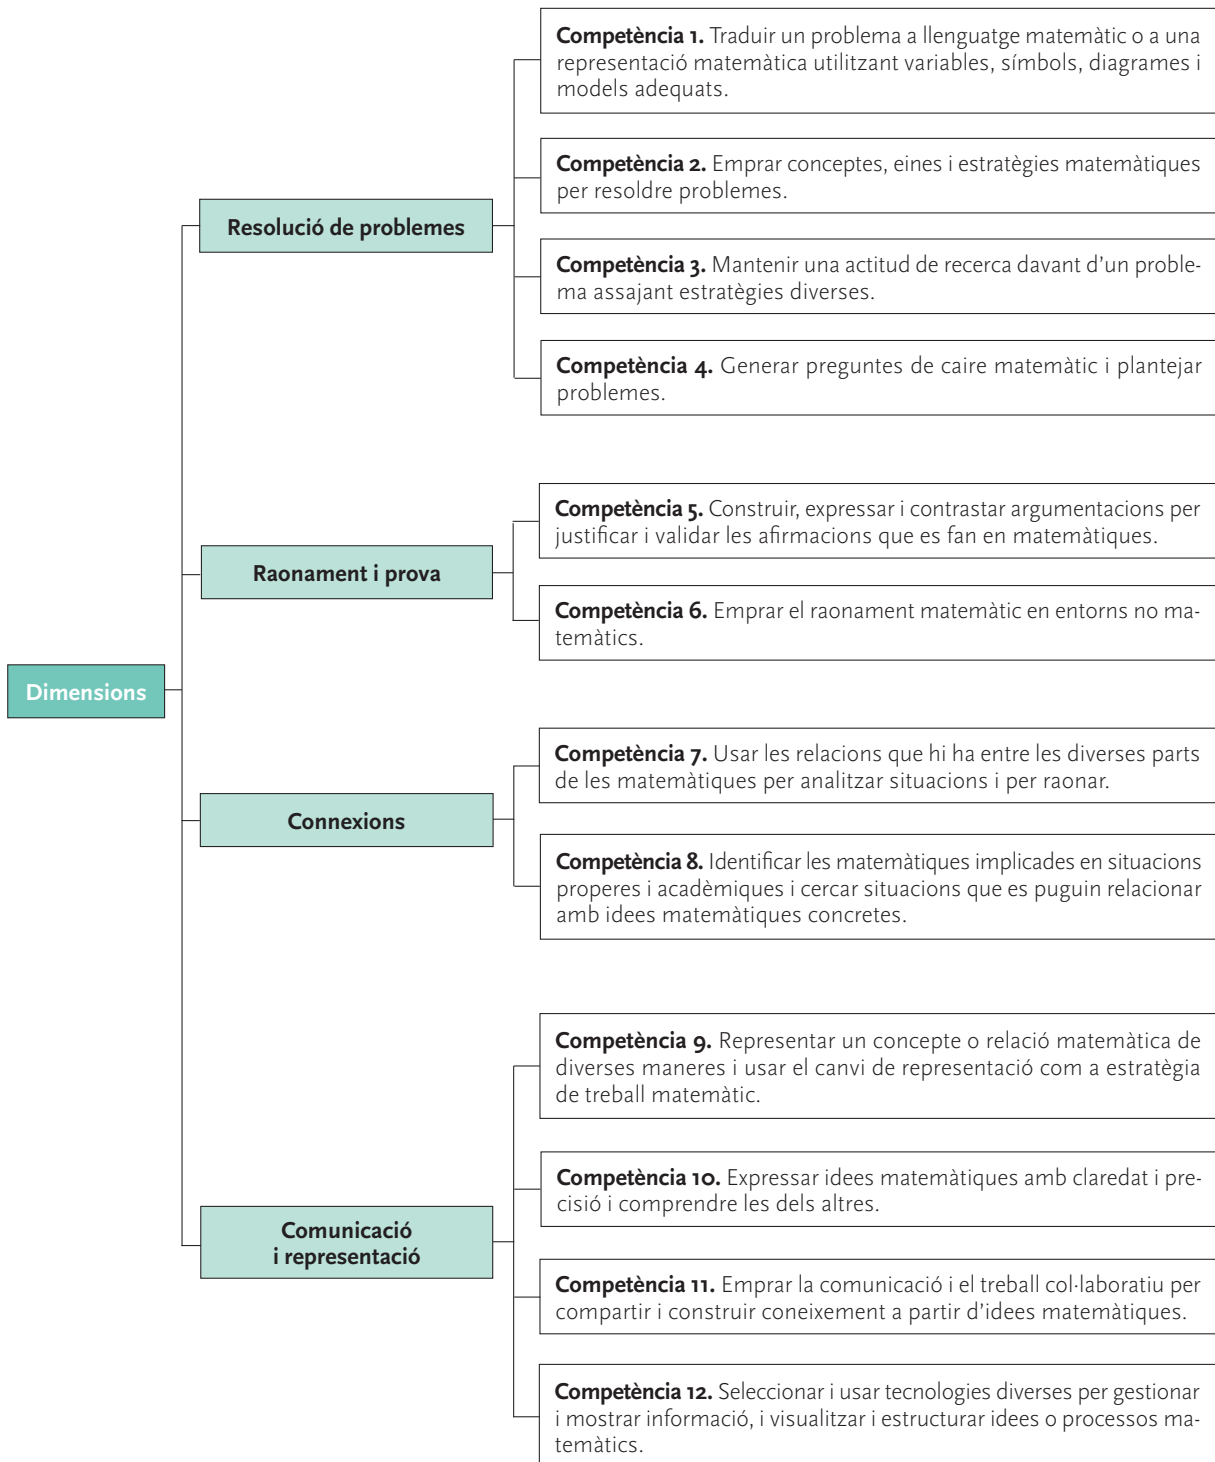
Dimensions

Resolució de problemes

Competència 1. Traduir un problema a llenguatge matemàtic o a una representació matemàtica utilitzant variables, símbols, diagrames i models adequats.

Competència 2. Emprar conceptes, eines i estratègies matemàtiques per resoldre problemes.

Competència 3. Mantenir una actitud de recerca davant d'un problema assajant estratègies diverses.

Competència 4. Generar preguntes de caire matemàtic i plantejar problemes.

Raonament i prova

Competència 5. Construir, expressar i contrastar argumentacions per justificar i validar les afirmacions que es fan en matemàtiques.

Competència 6. Emprar el raonament matemàtic en entorns no matemàtics.

Connexions

Competència 7. Usar les relacions que hi ha entre les diverses parts de les matemàtiques per analitzar situacions i per raonar.

Competència 8. Identificar les matemàtiques implicades en situacions properes i acadèmiques i cercar situacions que es puguin relacionar amb idees matemàtiques concretes.

Comunicació i representació

Competència 9. Representar un concepte o relació matemàtica de diverses maneres i usar el canvi de representació com a estratègia de treball matemàtic.

Competència 10. Expressar idees matemàtiques amb claredat i precisió i comprendre les dels altres.

Competència 11. Emprar la comunicació i el treball col·laboratiu per compartir i construir coneixement a partir d'idees matemàtiques.

Competència 12. Seleccionar i usar tecnologies diverses per gestionar i mostrar informació, i visualitzar i estructurar idees o processos matemàtics.